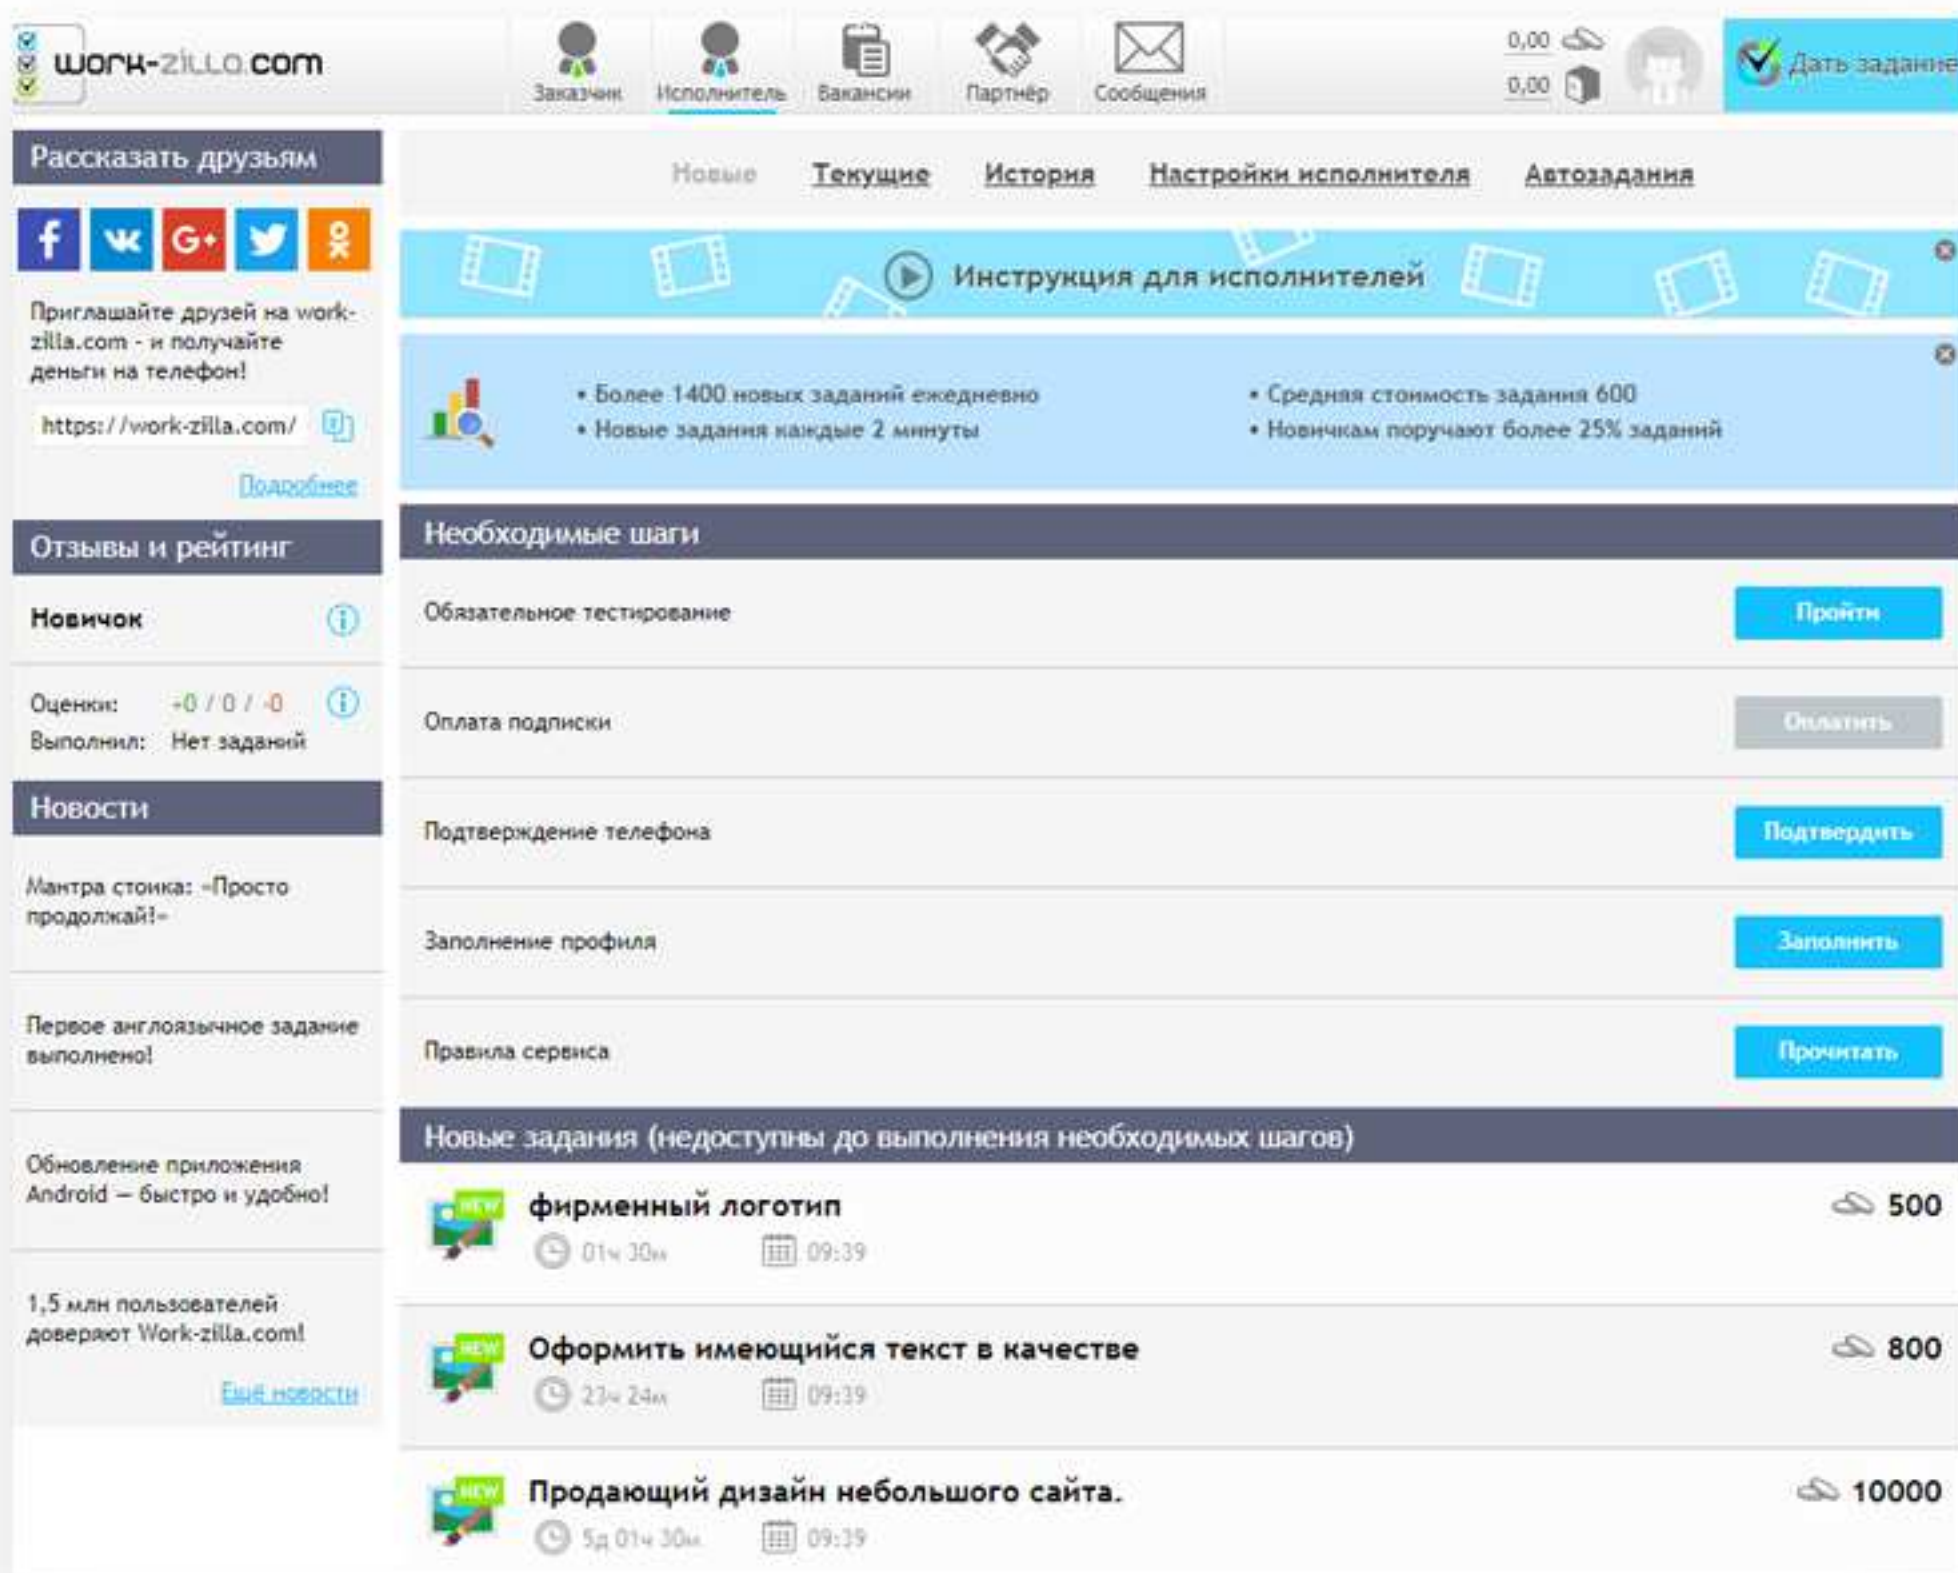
work-zilla.com

Заказчик Исполнитель Вакансии Партнёр Сообщения

0,00
0,00

Дать задание

Рассказать друзьям

Приглашайте друзей на work-zilla.com - и получайте деньги на телефон!

https://work-zilla.com/

Подробнее

Отзывы и рейтинг

Новичок

Оценки: +0 / 0 / -0
Выполнил: Нет заданий

Новости

Мантра стоика: «Просто продолжай!»

Первое англоязычное задание выполнено!

Обновление приложения Android — быстро и удобно!

1,5 млн пользователей доверяют Work-zilla.com!

Ещё новости

Новые Текущие История Настройки исполнителя Автозадания

Инструкция для исполнителей

• Более 1400 новых заданий ежедневно
• Новые задания каждые 2 минуты
• Средняя стоимость задания 600
• Новичкам поручают более 25% заданий

Необходимые шаги

Обязательное тестирование Пройти

Оплата подписки Оплатить

Подтверждение телефона Подтвердить

Заполнение профиля Заполнить

Правила сервиса Прочитать

Новые задания (недоступны до выполнения необходимых шагов)

NEW фирменный логотип 500
01ч 30м 09:39

NEW Оформить имеющийся текст в качестве 800
23ч 24м 09:39

NEW Продающий дизайн небольшого сайта. 10000
5д 01ч 30м 09:39